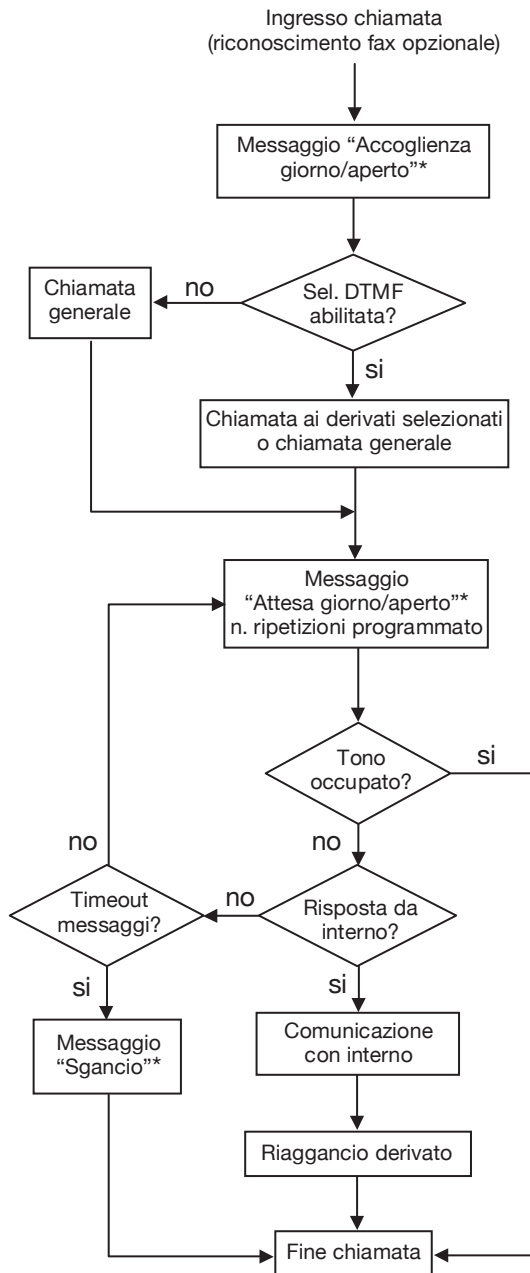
Ingresso chiamata
(riconoscimento fax opzionale)

Messaggio "Accoglienza giorno/aperto"*

Sel. DTMF abilitata?

no

Chiamata generale

si

Chiamata ai derivati selezionati o chiamata generale

Messaggio "Attesa giorno/aperto"* n. ripetizioni programmato

Tono occupato?

si

no

Risposta da interno?

no

Timeout messaggi?

no

si

Messaggio "Sgancio"*

si

Comunicazione con interno

Riaggancio derivato

Fine chiamata